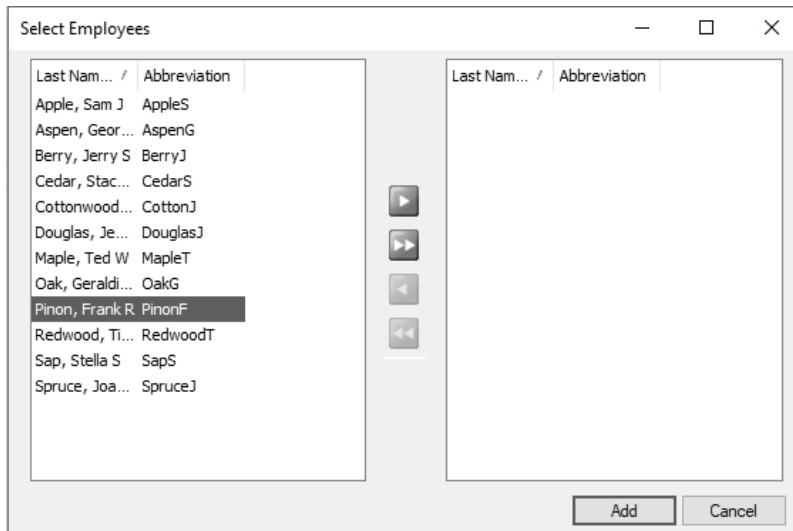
Select Employees

| Last Nam... / | Abbreviation |
|---|---|
| Apple, Sam J | AppleS |
| Aspen, Geor... | AspenG |
| Berry, Jerry S | BerryJ |
| Cedar, Stac... | CedarS |
| Cottonwood... | CottonJ |
| Douglas, Je... | DouglasJ |
| Maple, Ted W | MapleT |
| Oak, Geraldi... | OakG |
| Pinon, Frank R | PinonF |
| Redwood, Ti... | RedwoodT |
| Sap, Stella S | SapS |
| Spruce, Joa... | SpruceJ |

| Last Nam... / | Abbreviation |
|---|---|

Add
Cancel